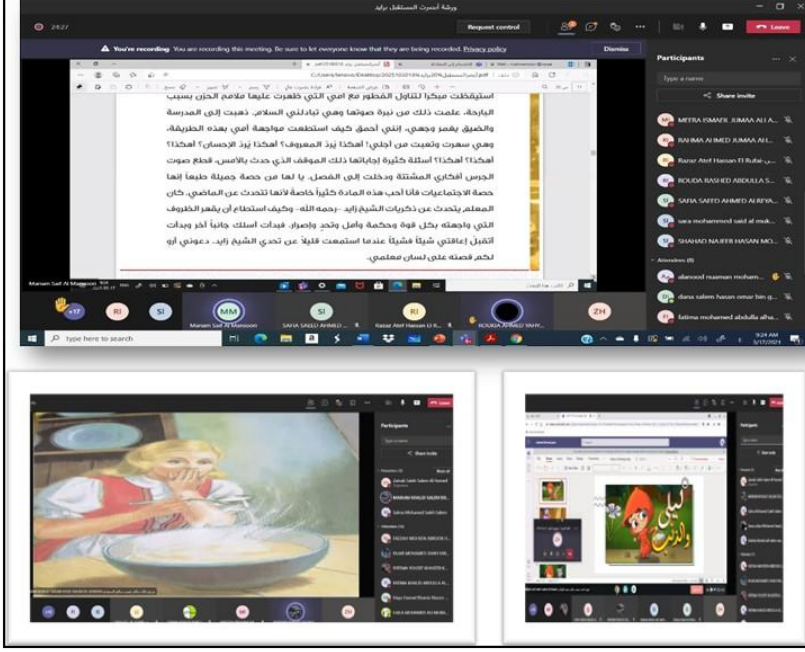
ورشة أمنيرت المستقبل برايد

28:27

Request control

Leave

You're recording You are recording this meeting. Be sure to let everyone know that they are being recorded. Privacy policy

Dismiss

Participants

Type a name

Share invite

استيقظت مبكراً لتناول الفطور مع امي التي ظهرت عليها ملامح الحزن بسبب البارحة. علمت ذلك من نبرة صوتها وهي تبادلني السلام. ذهبت إلى المدرسة والضيق يغمر وجهي. إنني أحمق كيف استطعت مواجهة أمي بهذه الطريقة، وهي سهرت وتعبت من أجلي؟ أهكذا يُرد المعروف؟ أهكذا يُرد الإحسان؟ أهكذا؟! أهكذا؟! أسئلة كثيرة إجاباتها ذلك الموقف الذي حدث بالأمس. قطع صوت الجرس أفكاري المشتتة ودخلت إلى الفصل. يا لها من حصة جميلة طبعاً إنها حصة الاجتماعيات فأنا أحب هذه المادة كثيراً خاصة لأنها تتحدث عن الماضي. كان المعلم يتحدث عن ذكريات الشيخ زايد -رحمه الله- وكيف استطاع أن يقهر الظروف التي واجهته بكل قوة وحكمة وأمل وتحدٍ وإصرار. فبدأت اسلك جانباً آخر وبدأت اتقبل إعاقتي شيئاً فشيئاً عندما استمعت قليلاً عن تحدي الشيخ زايد. دعوني أرو لكم قصته على لسان معلمي.

METRA ISMAEIL JUMAA ALI A...

RAHMA AHMED JUMAA AH...

Razaz Atef Hassan El Rufai-...

ROUDA RASHED ABDULLA S...

SAFA SAEED AHMED Al REYA...

sara mohamed said al muk...

SHAHAD NAJEEB HASAN MO...

Attendees (8)

alanood nauman moham...

dana salem hasan omar bin g...

fatima mohamed abdulla alha...

Mariam Saif Al Mansoori

+17

RI

SI

MM

SI

RI

ZH

Mariam Saif Al Mansoori

SAFIA SAEED AHMED ...

Razaz Atef Hassan El R...

ROUDA AHMED YAHY...

Type here to search

9:24 AM
3/17/2021

Participants

Share invite

ZH

ليلى والذئب